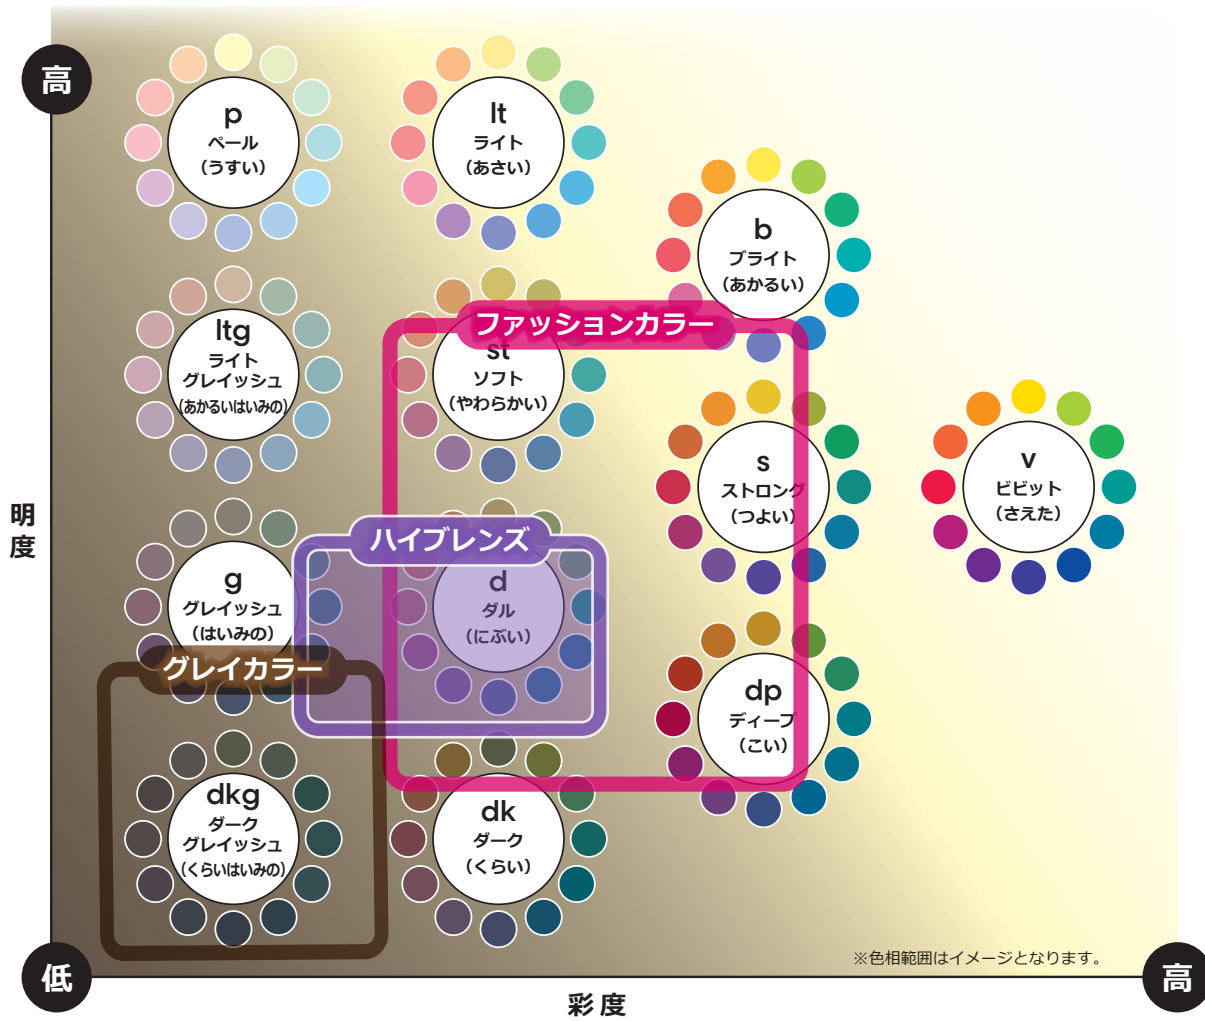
高

p
ペール
(うすい)

lt
ライト
(あさい)

b
ブライト
(あかるい)

ltg
ライト
グレイッシュ
(あかるいはいみの)

ファッションカラー

st
ソフト
(やわらかい)

s
ストロング
(つよい)

v
ビビット
(さえた)

明度

ハイブレンズ

g
グレイッシュ
(はいみの)

d
ダル
(にぶい)

グレイカラー

dp
ディープ
(こい)

dkg
ダーク
グレイッシュ
(くらいはいみの)

dk
ダーク
(くらい)

※色相範囲はイメージとなります。

低

彩度

高